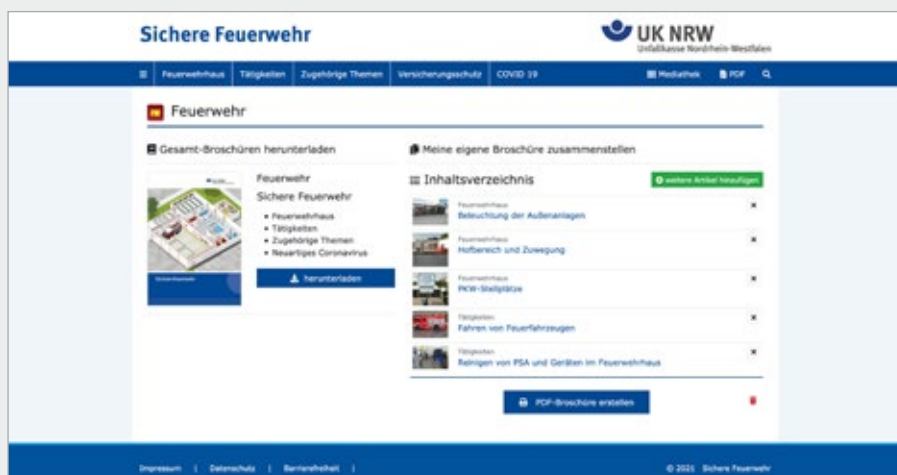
Sichere Feuerwehr

UK NRW
Unfallkasse Nordrhein-Westfalen

Feuerwehrhaus | Tätigkeiten | Zugehörige Themen | Versicherungsschutz | COVID 19 | Mediathek | PDF

Feuerwehr

Gesamt-Broschüren herunterladen

Feuerwehr
Sichere Feuerwehr
• Feuerwehrhaus
• Tätigkeiten
• Zugehörige Themen
• Neuartiges Coronavirus

herunterladen

Meine eigene Broschüre zusammenstellen

Inhaltsverzeichnis

weitere Artikel hinzufügen

Feuerwehrhaus
Beleuchtung der Außenanlagen

Feuerwehrhaus
Hofbereich und Zuwegung

Feuerwehrhaus
PKW-Stellplätze

Tätigkeiten
Fahren von Feuerfahrzeugen

Tätigkeiten
Reinigen von PSA und Geräten im Feuerwehrhaus

PDF-Broschüre erstellen

Impressum | Datenschutz | Barrierefreiheit |

© 2021 Sichere Feuerwehr